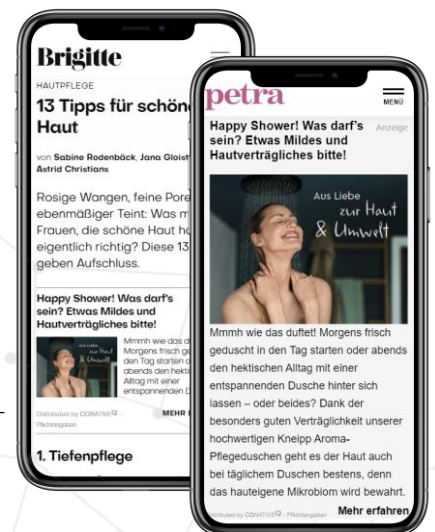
Brigitte

HAUTPFLEGE

13 Tipps für schöne Haut

von Sabine Rodenbäck, Jana Gloist Astrid Christians

Rosige Wangen, feine Pore ebenmäßiger Teint: Was m Frauen, die schöne Haut h eigentlich richtig? Diese 13 geben Aufschluss.

Happy Shower! Was darf's sein? Etwas Mildes und Hautverträgliches bitte!

Mmmh wie das d Morgens frisch ge den Tag starten o abends den hekti Alltag mit einer entspannenden D

Distributed by CONATIVE · Pflichtangaben

MEHR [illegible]

1. Tiefenpflege

petra

MENÜ

Happy Shower! Was darf's sein? Etwas Mildes und Hautverträgliches bitte!

Anzeige

Aus Liebe zur Haut & Umwelt

Mmmh wie das duftet! Morgens frisch geduscht in den Tag starten oder abends den hektischen Alltag mit einer entspannenden Dusche hinter sich lassen – oder beides? Dank der besonders guten Verträglichkeit unserer hochwertigen Kneipp Aroma-Pflegeduschen geht es der Haut auch bei täglichem Duschen bestens, denn das hauteigene Mikrobiom wird bewahrt.

Distributed by CONATIVE · Pflichtangaben

Mehr erfahren